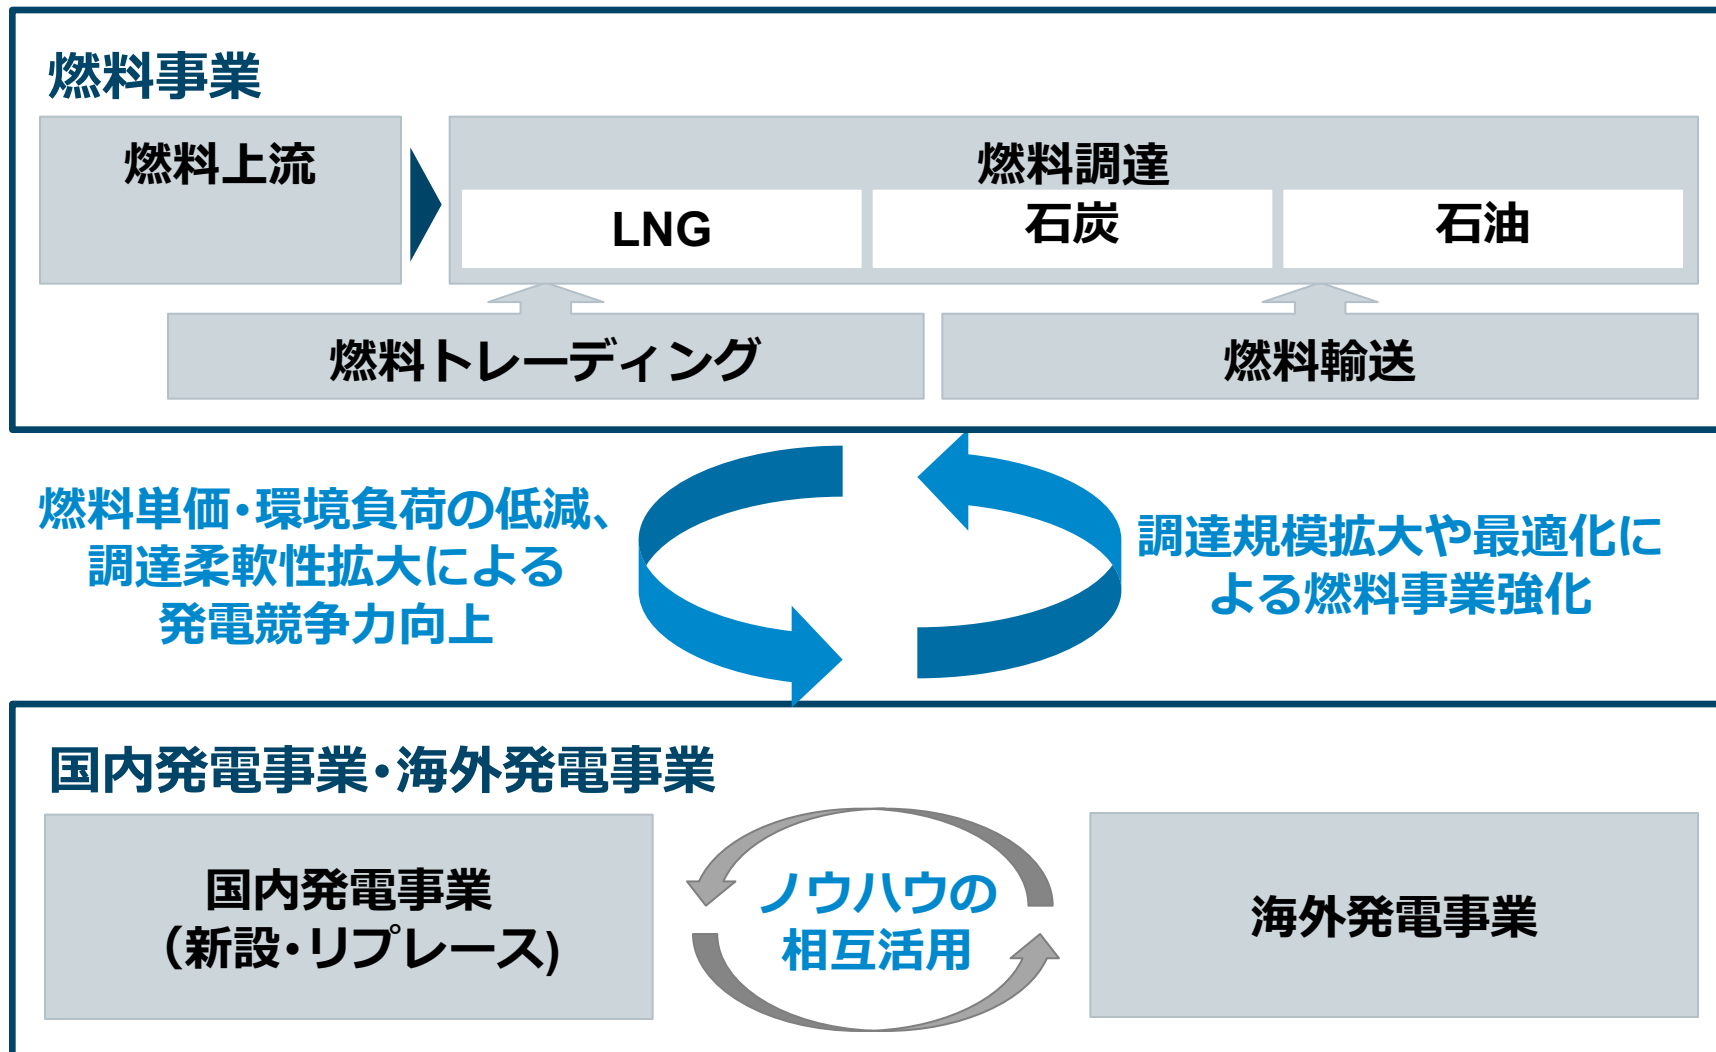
燃料事業

燃料上流

燃料調達

LNG

石炭

石油

燃料トレーディング

燃料輸送

燃料単価・環境負荷の低減、調達柔軟性拡大による発電競争力向上

調達規模拡大や最適化による燃料事業強化

国内発電事業・海外発電事業

国内発電事業
(新設・リプレース)

ノウハウの相互活用

海外発電事業